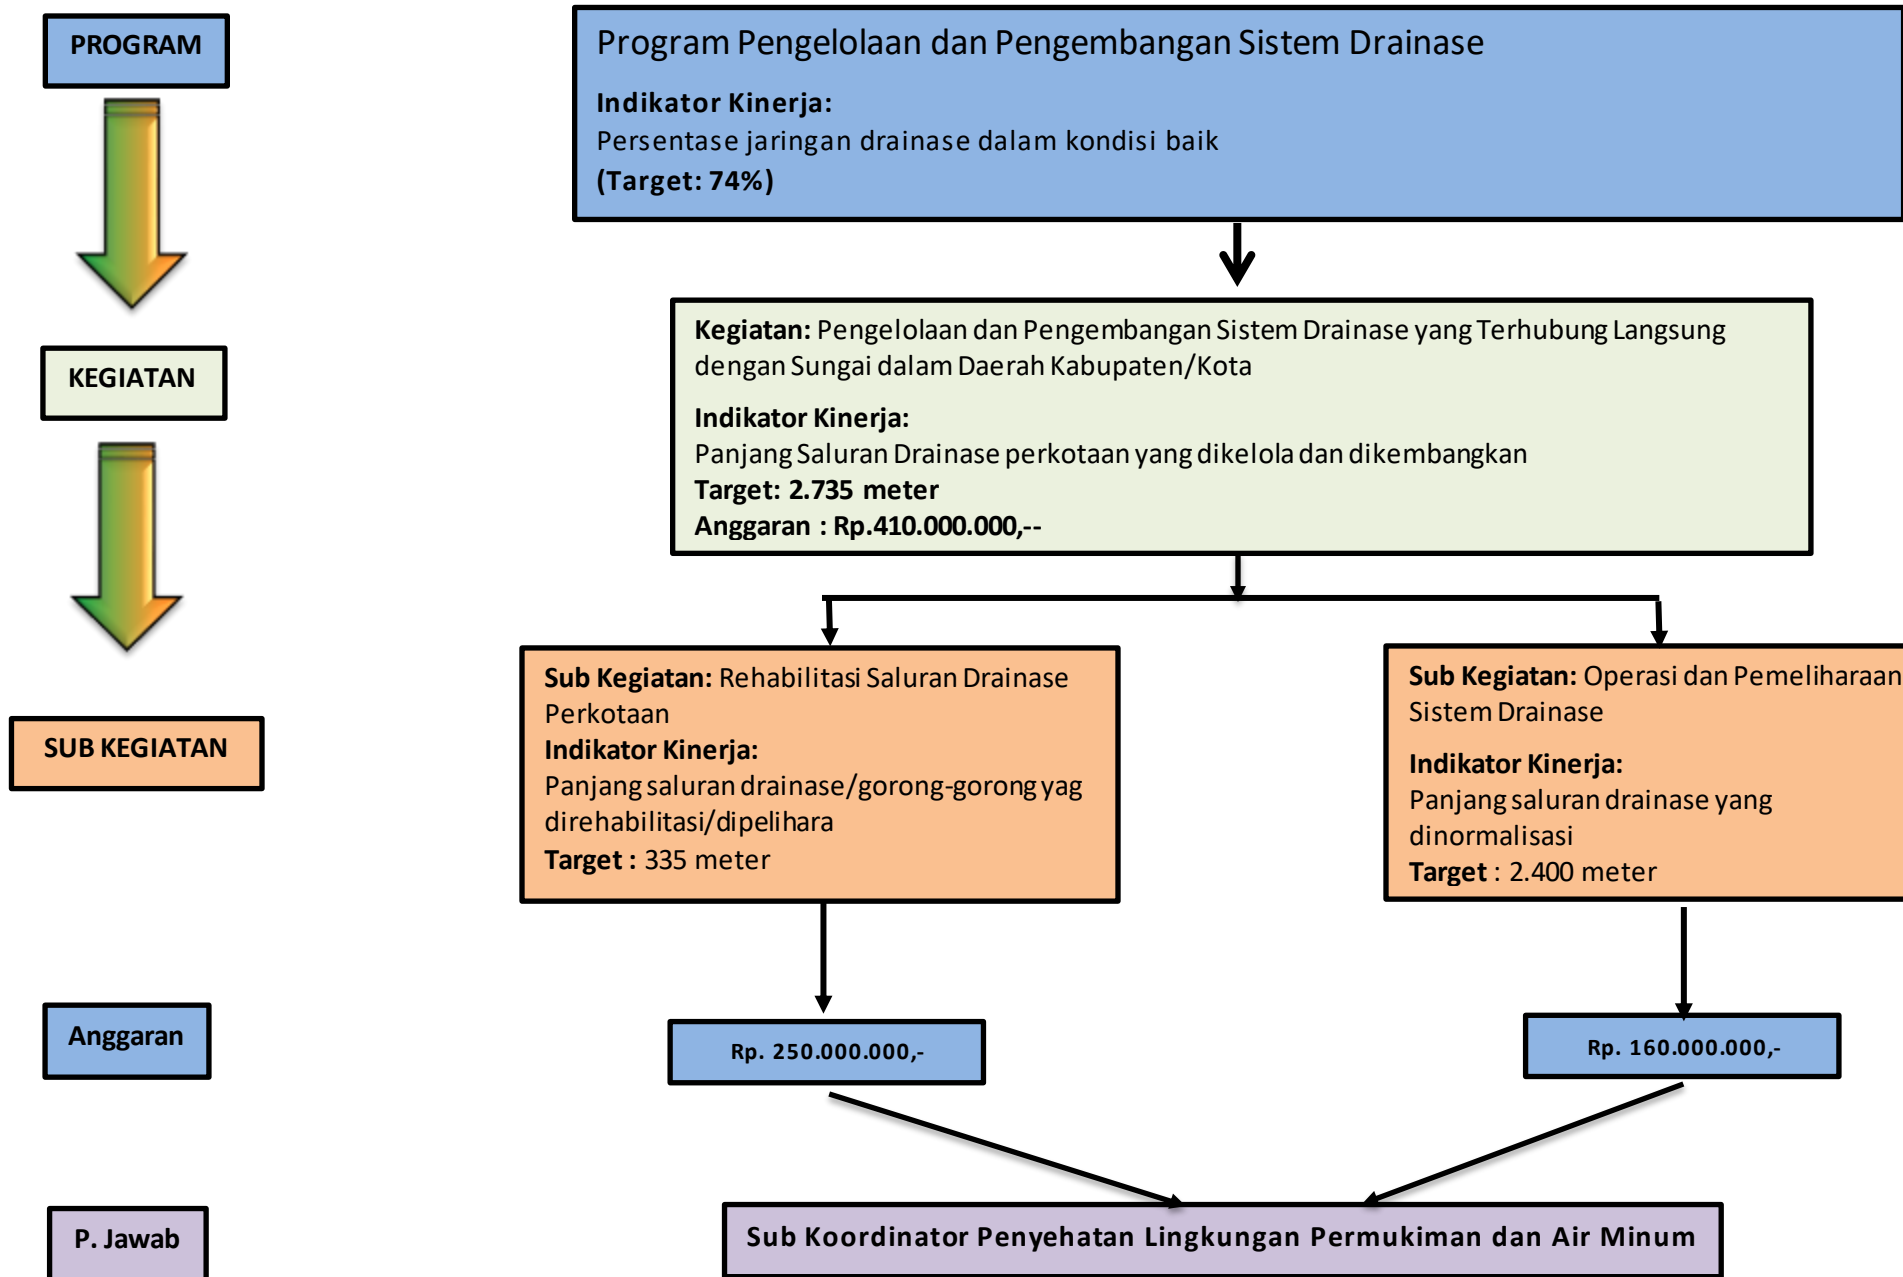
PROGRAM

KEGIATAN

SUB KEGIATAN

Anggaran

P. Jawab

Program Pengelolaan dan Pengembangan Sistem Drainase

Indikator Kinerja:
Persentase jaringan drainase dalam kondisi baik
(Target: 74%)

Kegiatan: Pengelolaan dan Pengembangan Sistem Drainase yang Terhubung Langsung dengan Sungai dalam Daerah Kabupaten/Kota

Indikator Kinerja:
Panjang Saluran Drainase perkotaan yang dikelola dan dikembangkan
Target: 2.735 meter
Anggaran : Rp.410.000.000,--

Sub Kegiatan: Rehabilitasi Saluran Drainase Perkotaan
Indikator Kinerja:
Panjang saluran drainase/gorong-gorong yag direhabilitasi/dipelihara
Target : 335 meter

Sub Kegiatan: Operasi dan Pemeliharaan Sistem Drainase

Indikator Kinerja:
Panjang saluran drainase yang dinormalisasi
Target : 2.400 meter

Rp. 250.000.000,-

Rp. 160.000.000,-

Sub Koordinator Penyehatan Lingkungan Permukiman dan Air Minum